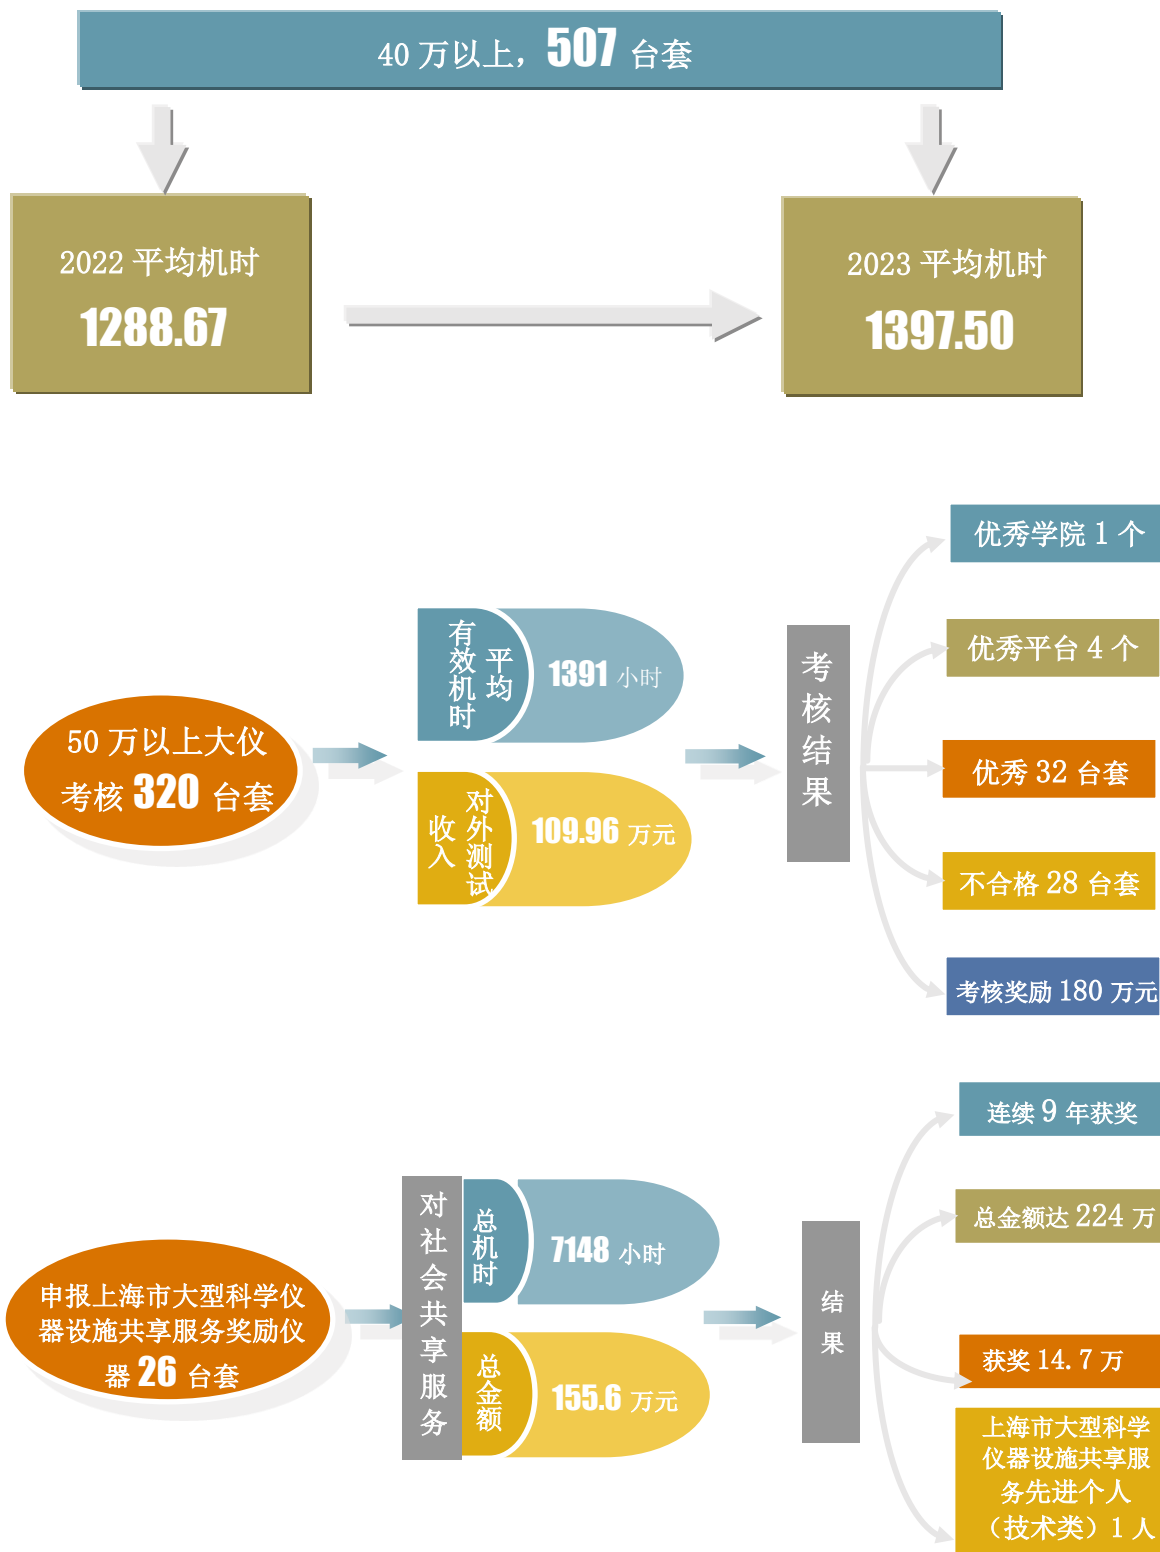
40 万以上，507 台套

2022 平均机时
1288.67

2023 平均机时
1397.50

50 万以上大仪
考核 320 台套

有效机时 平均
1391 小时

收入 对外测试
109.96 万元

考核结果

优秀学院 1 个

优秀平台 4 个

优秀 32 台套

不合格 28 台套

考核奖励 180 万元

申报上海市大型科学仪器设施共享服务奖励仪器 26 台套

对社会共享服务

总机时
7148 小时

总金额
155.6 万元

结果

连续 9 年获奖

总金额达 224 万

获奖 14.7 万

上海市大型科学仪器设施共享服务先进个人（技术类）1 人